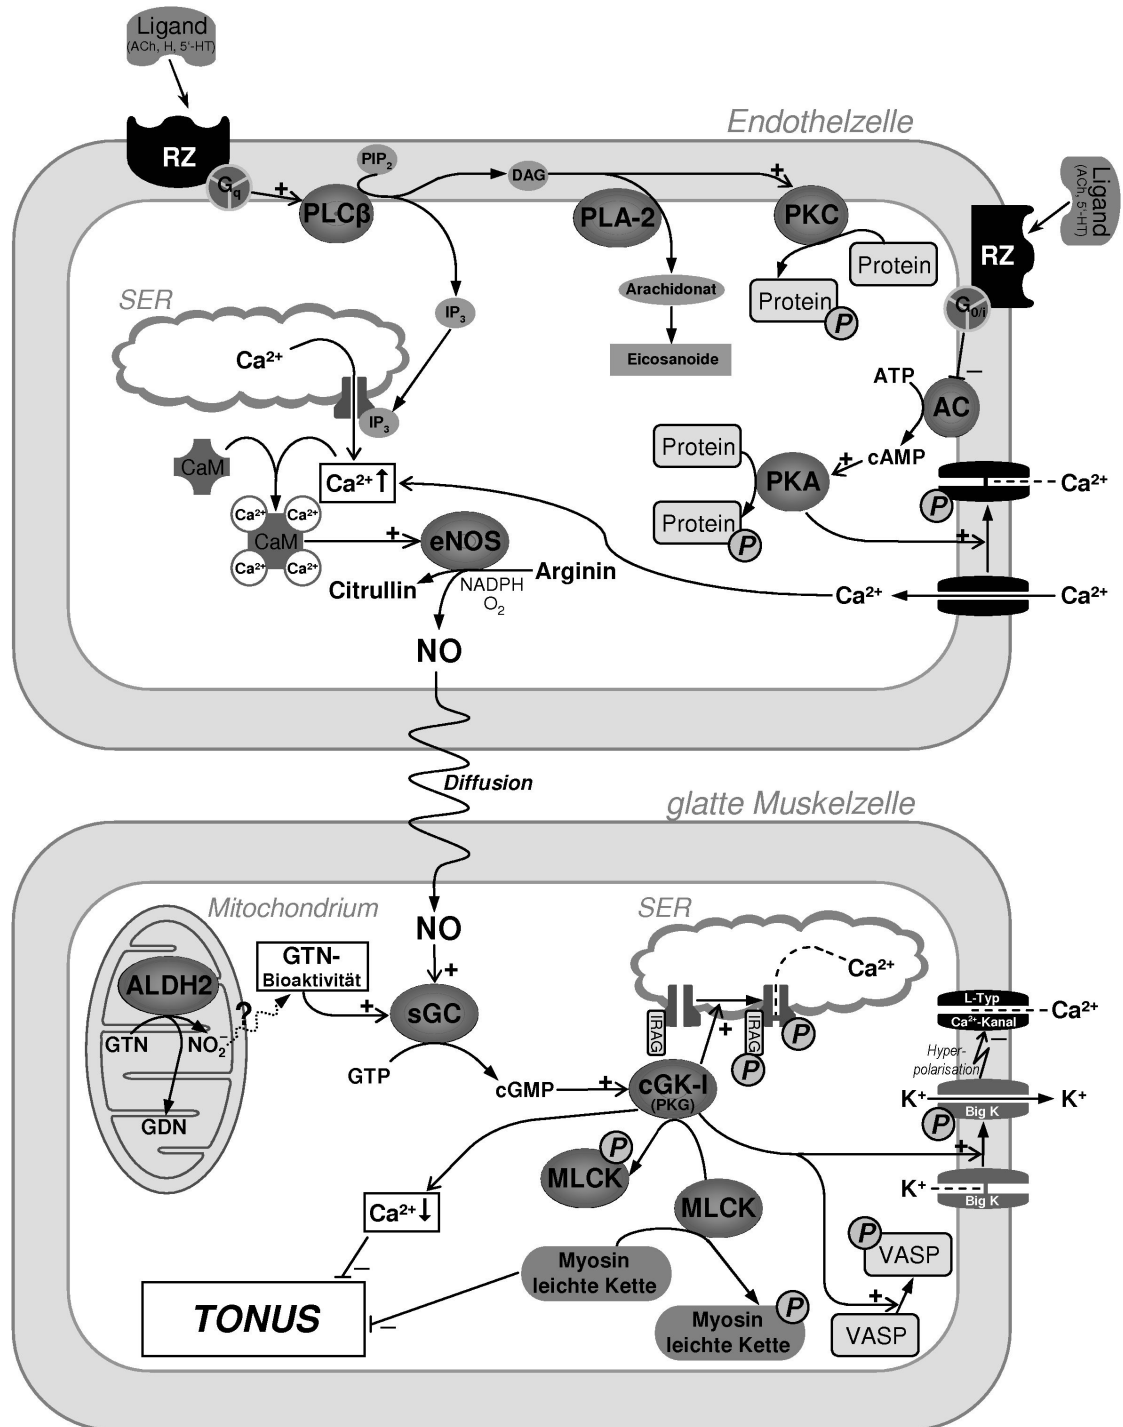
Ligand
(ACh, H, 5'-HT)

Endothelzelle

RZ
$G_q$
+
PLCβ
$PIP_2$
DAG
+
PLA-2
PKC
Protein
Protein
P
Ligand
(ACh, 5-HT)
RZ
$G_{0/i}$
SER
$IP_3$
Arachidonat
Eicosanoide
$Ca^{2+}$
$IP_3$
ATP
−
AC
CaM
$Ca^{2+}$↑
Protein
+
cAMP
PKA
$Ca^{2+}$
P
$Ca^{2+}$
$Ca^{2+}$
CaM
$Ca^{2+}$
$Ca^{2+}$
+
eNOS
Protein
P
Citrullin
Arginin
NADPH
$O_2$
+
$Ca^{2+}$
$Ca^{2+}$
NO

Diffusion

glatte Muskelzelle

Mitochondrium
SER
ALDH2
GTN-
Bioaktivität
NO
+
$Ca^{2+}$
?
+
sGC
L-Typ
$Ca^{2+}$-Kanal
$Ca^{2+}$
GTN
$NO_2$
IRAG
+
IRAG
P
−
P
Hyper-
polarisation
GTP
cGMP
+
cGK-I
(PKG)
$K^+$
Big K
$K^+$
GDN
P
P
+
MLCK
$K^+$
Big K
MLCK
$Ca^{2+}$↓
P
VASP
−
Myosin
leichte Kette
TONUS
−
Myosin
leichte Kette
P
+
VASP